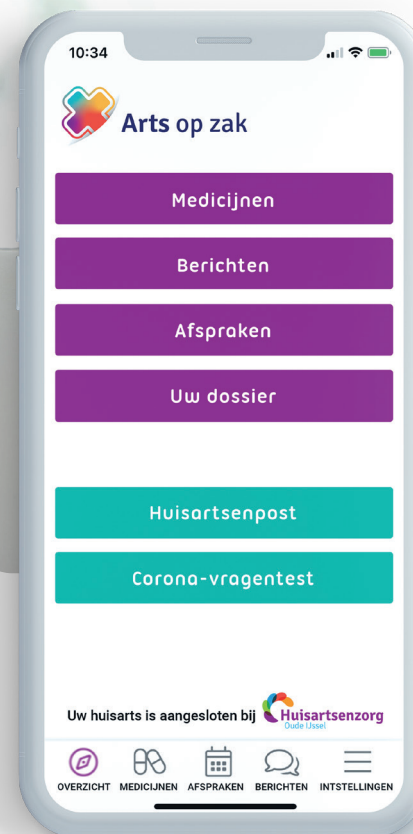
10:34

Arts op zak

Medicijnen

Berichten

Afspraken

Uw dossier

Huisartsenpost

Corona-vragentest

Uw huisarts is aangesloten bij Huisartsenzorg Oude IJssel

OVERZICHT MEDICIJNEN AFSPRAKEN BERICHTEN INSTELLINGEN